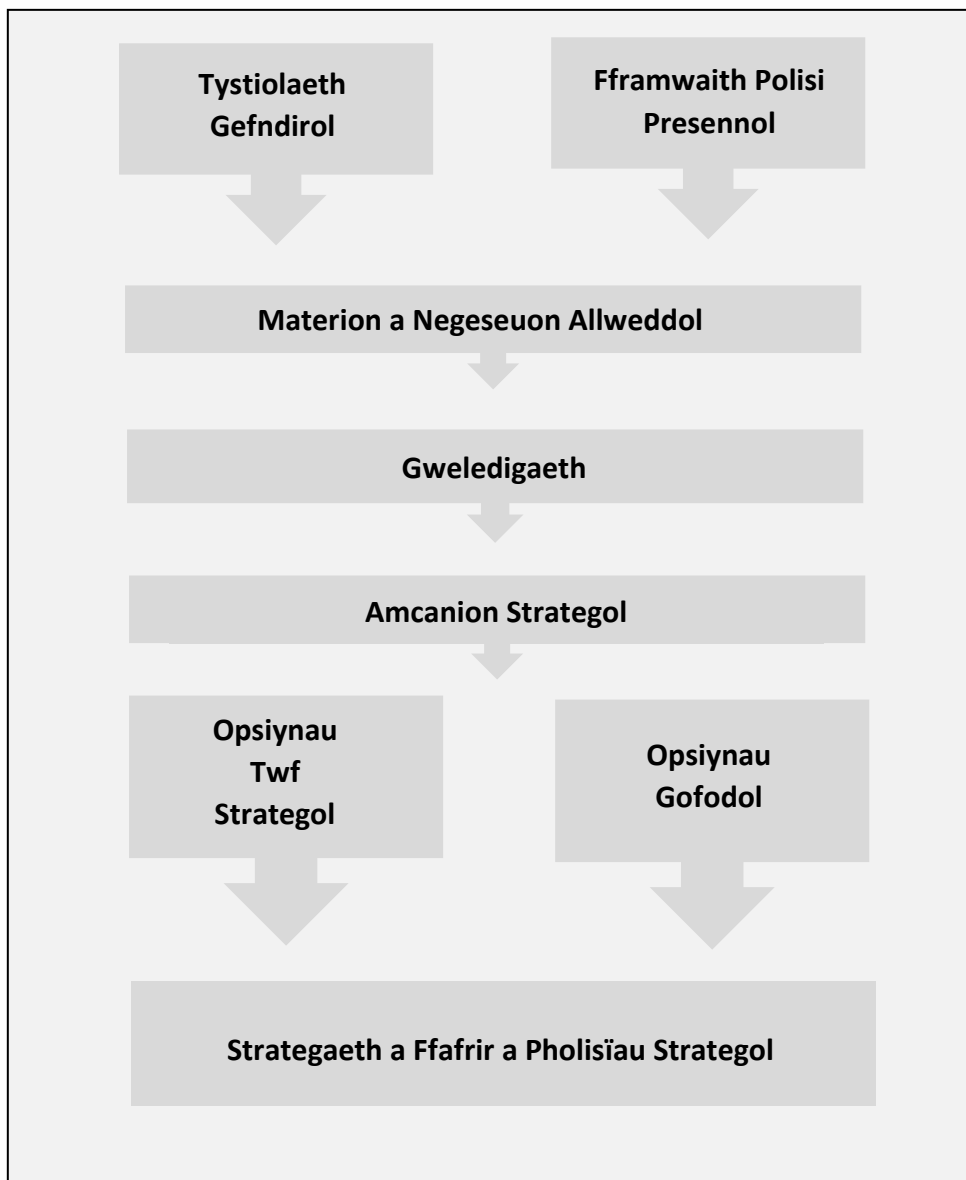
Tystiolaeth Gefndirol

Fframwaith Polisi Presennol

Materion a Negeseuon Allweddol

Gweledigaeth

Amcanion Strategol

Opsiynau Twf Strategol

Opsiynau Gofodol

Strategaeth a Ffafrir a Pholisïau Strategol